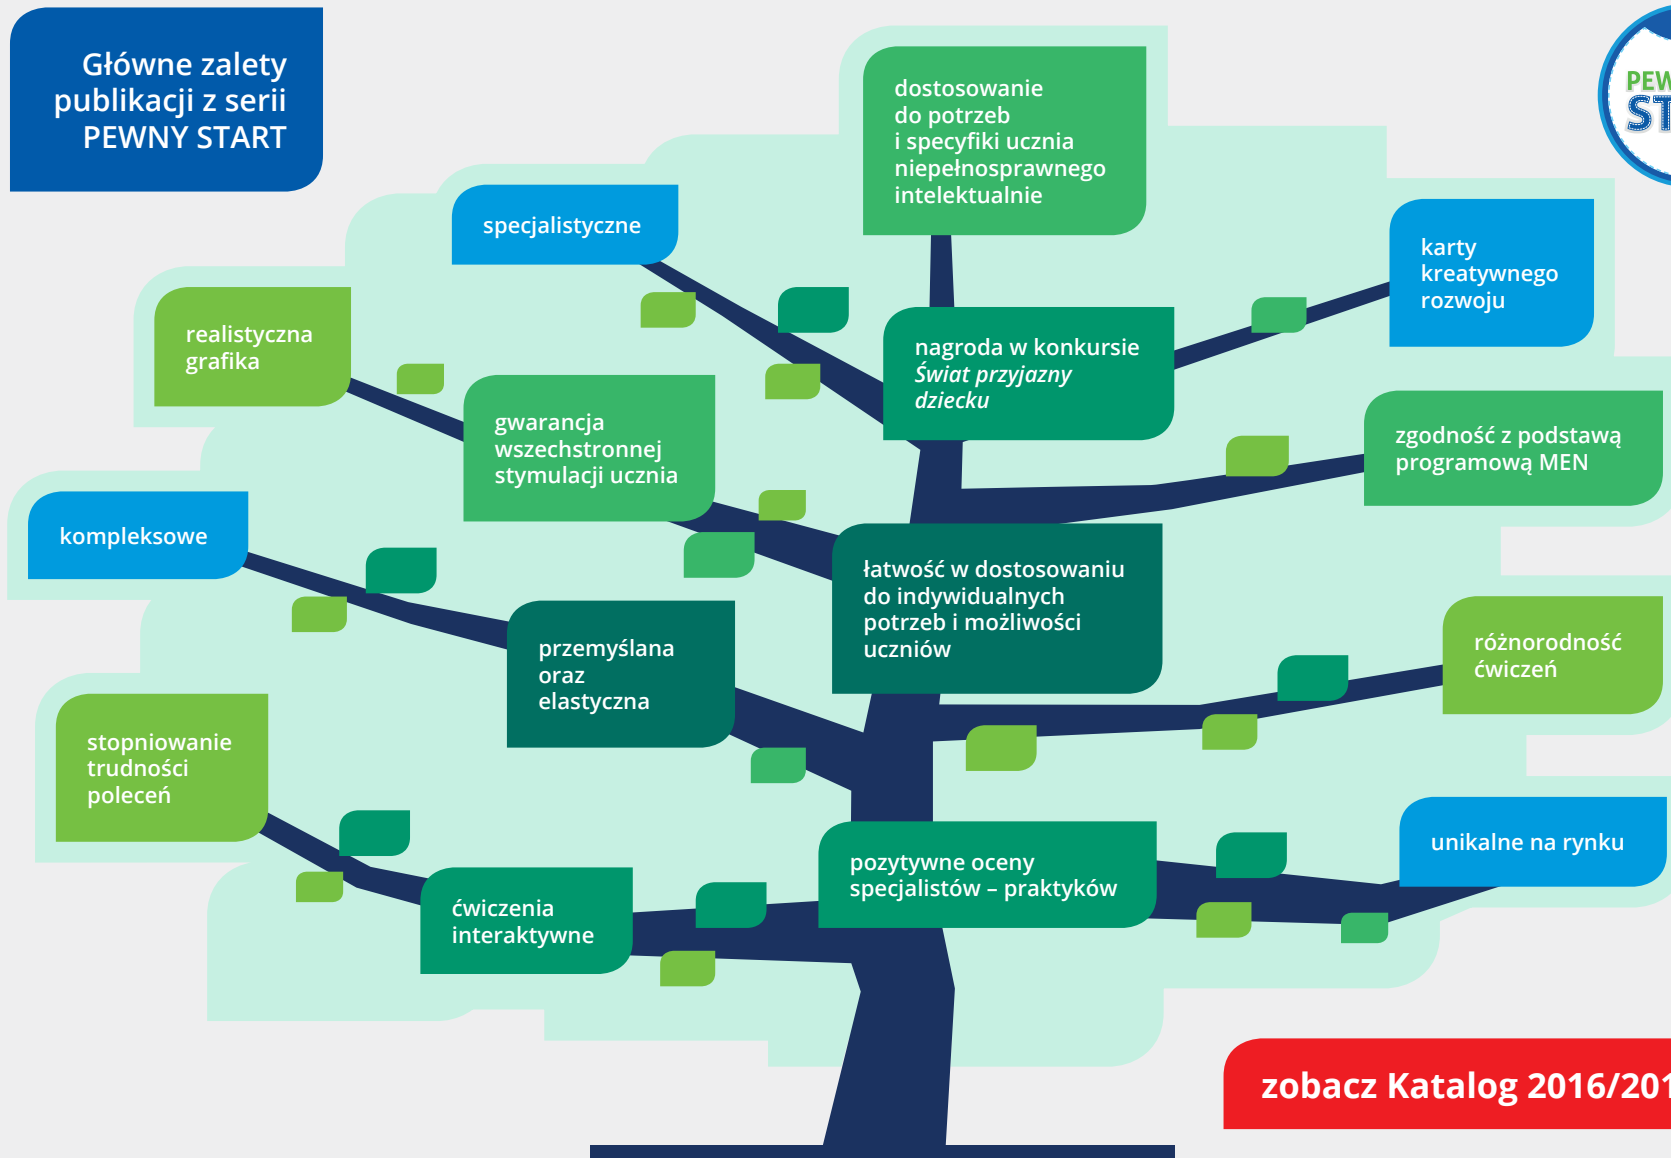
Główne zalety publikacji z serii PEWNY START

dostosowanie do potrzeb i specyfiki ucznia niepełnosprawnego intelektualnie

PEW
ST

specjalistyczne

karty kreatywnego rozwoju

realistyczna grafika

nagroda w konkursie *Świat przyjazny dziecku*

gwarancja wszechstronnej stymulacji ucznia

zgodność z podstawą programową MEN

kompleksowe

łatwość w dostosowaniu do indywidualnych potrzeb i możliwości uczniów

przemyślana oraz elastyczna

różnorodność ćwiczeń

stopniowanie trudności poleceń

unikalne na rynku

pozytywne oceny specjalistów – praktyków

ćwiczenia interaktywne

zobacz Katalog 2016/201